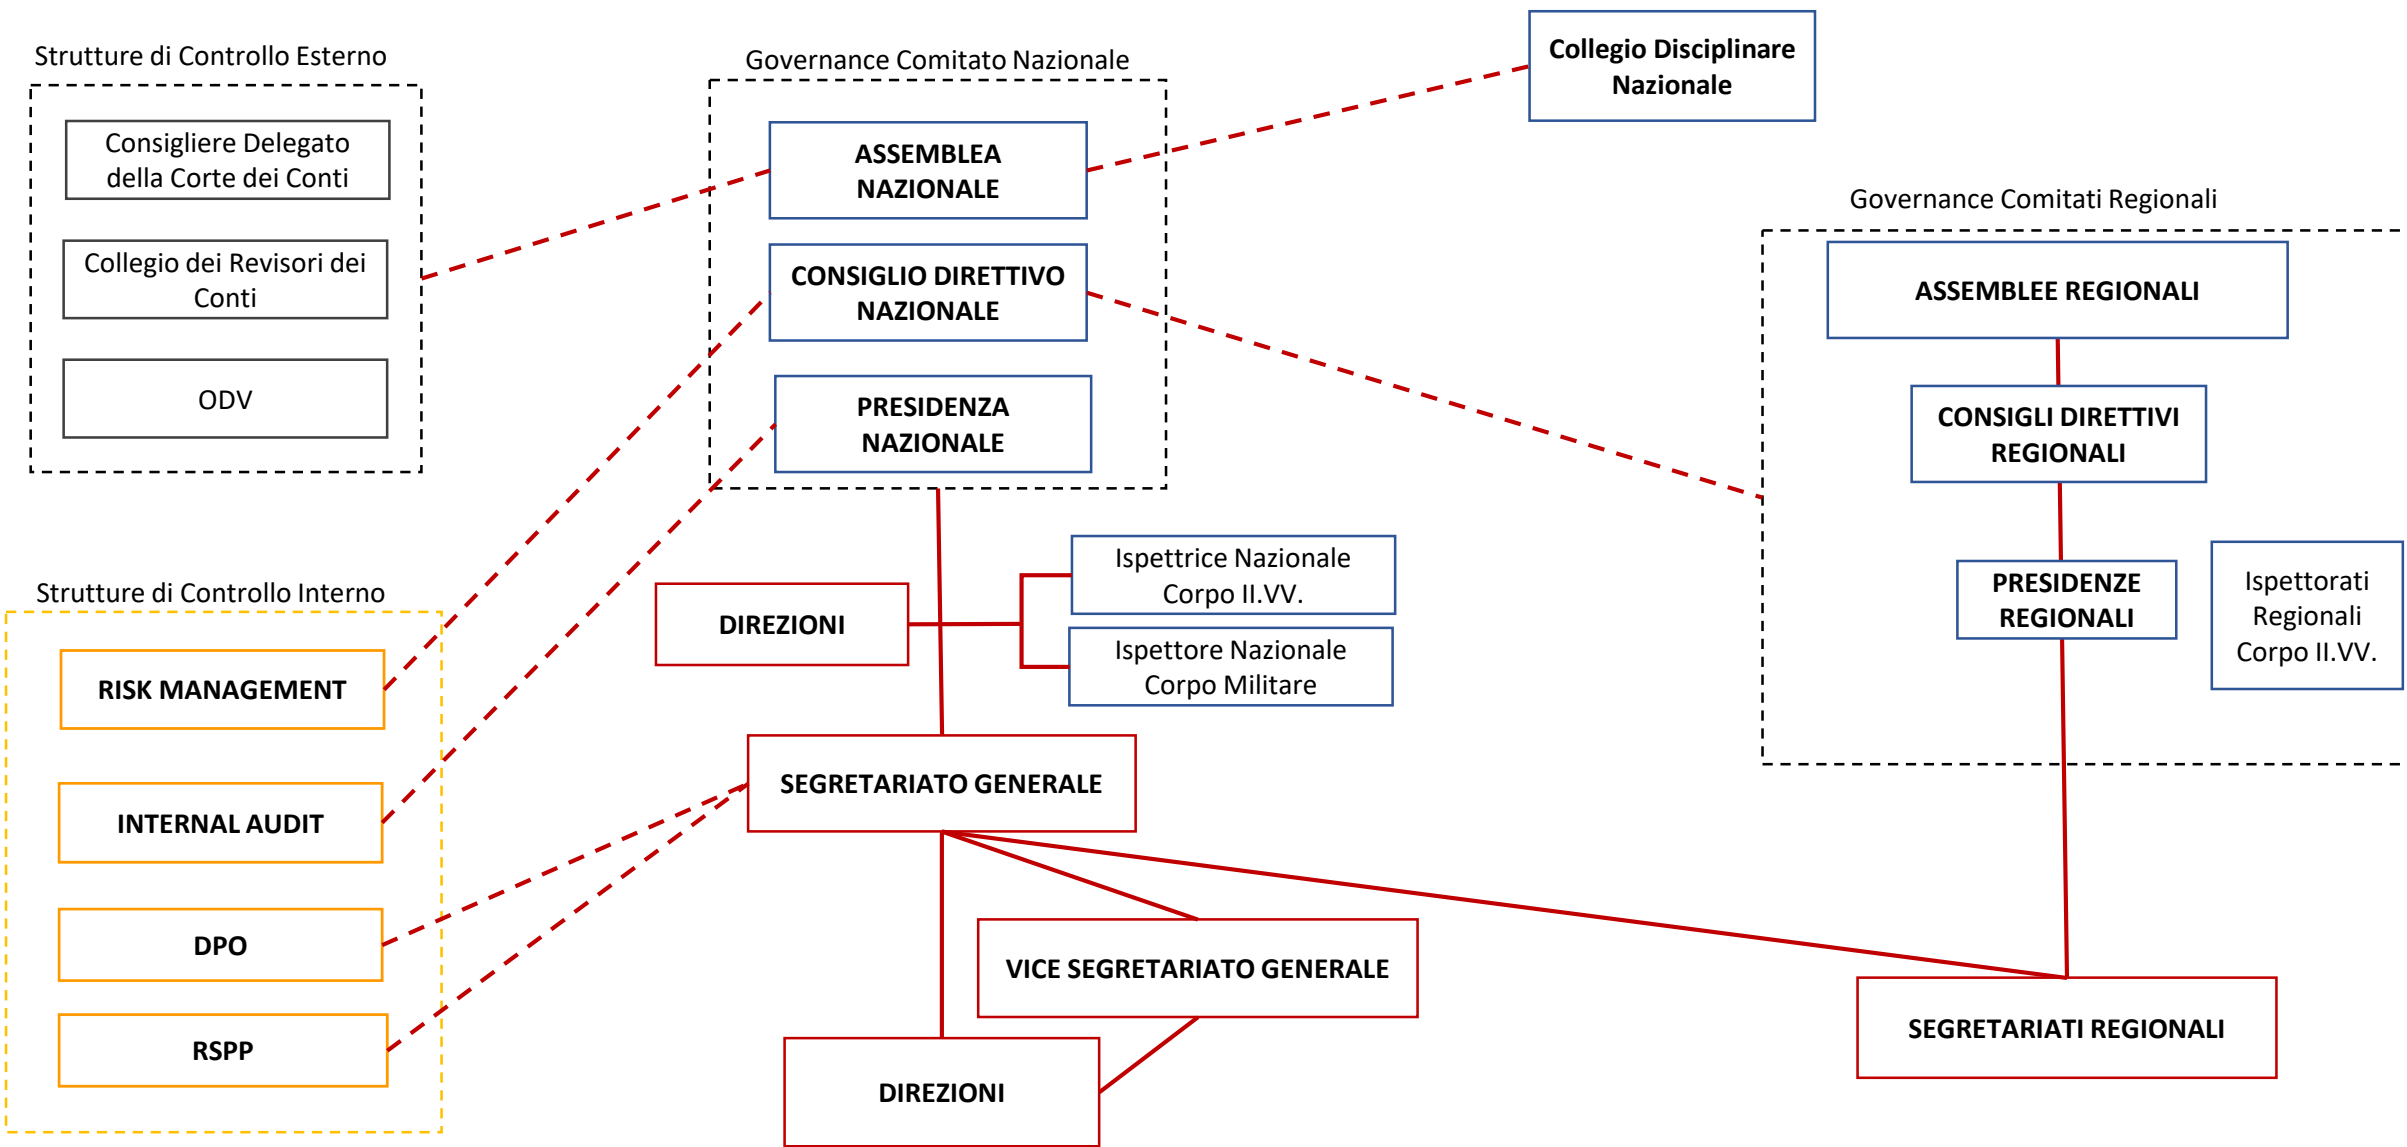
Strutture di Controllo Esterno

Consigliere Delegato della Corte dei Conti

Collegio dei Revisori dei Conti

ODV

Governance Comitato Nazionale

ASSEMBLEA NAZIONALE

CONSIGLIO DIRETTIVO NAZIONALE

PRESIDENZA NAZIONALE

Collegio Disciplinare Nazionale

Governance Comitati Regionali

ASSEMBLEE REGIONALI

CONSIGLI DIRETTIVI REGIONALI

PRESIDENZE REGIONALI

Ispettorati Regionali Corpo II.VV.

Strutture di Controllo Interno

RISK MANAGEMENT

INTERNAL AUDIT

DPO

RSPP

DIREZIONI

Ispettrice Nazionale Corpo II.VV.

Ispettore Nazionale Corpo Militare

SEGRETARIATO GENERALE

VICE SEGRETARIATO GENERALE

DIREZIONI

SEGRETARIATI REGIONALI